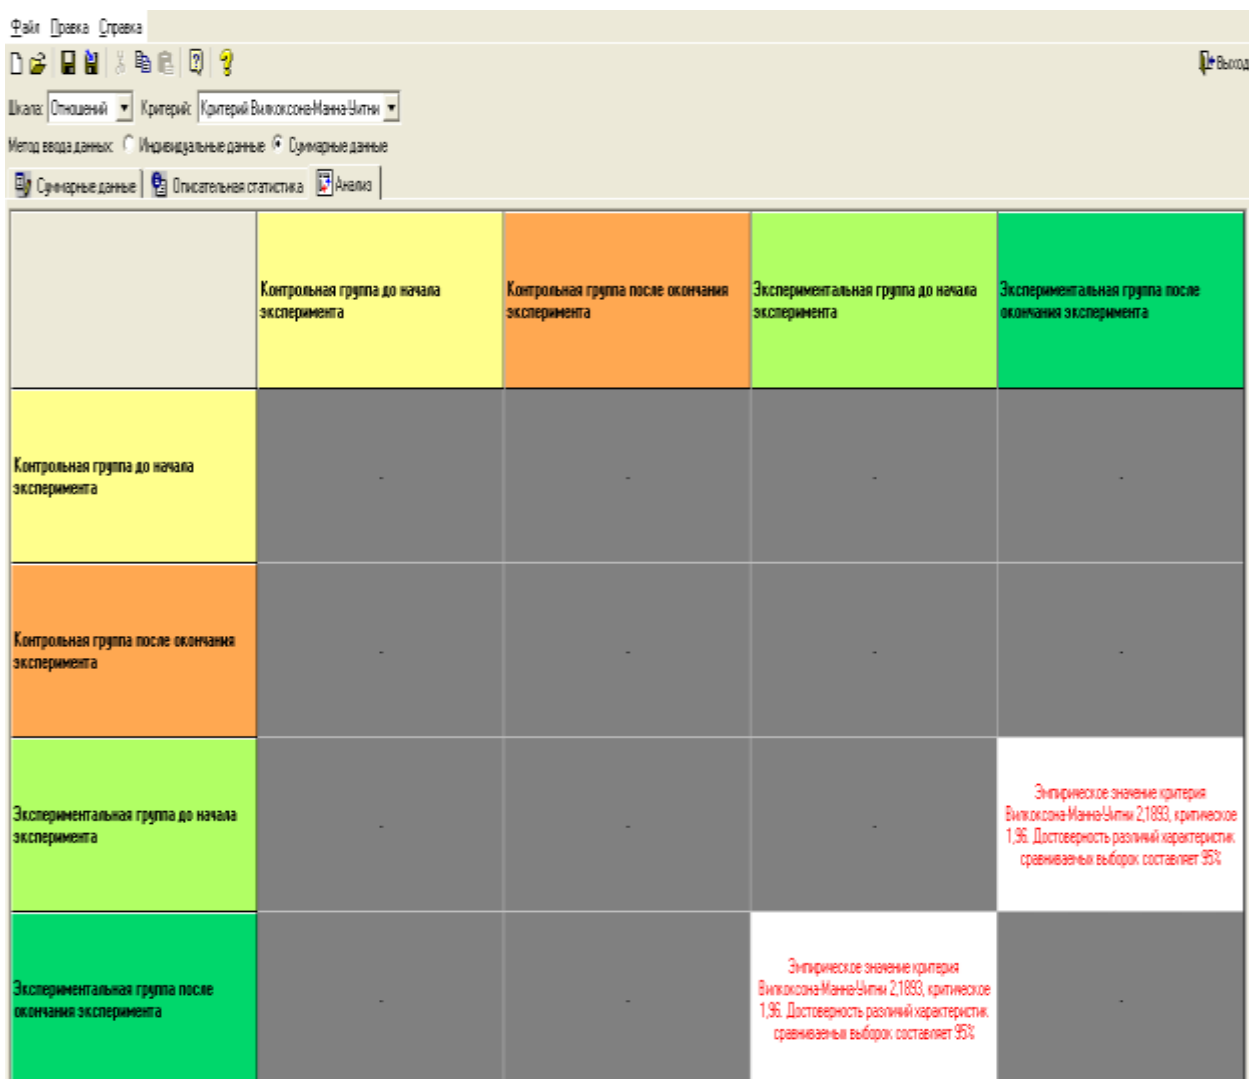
Файл Правка Справка

Выход

Шкала: Отношений Критерий: Критерий Вилкоксона-Манна-Уитни

Метод ввода данных: Индивидуальные данные Суммарные данные

Суммарные данные | Описательная статистика | Анализ

| | Контрольная группа до начала эксперимента | Контрольная группа после окончания эксперимента | Экспериментальная группа до начала эксперимента | Экспериментальная группа после окончания эксперимента |
|---|---|---|---|---|
| Контрольная группа до начала эксперимента | - | - | - | - |
| Контрольная группа после окончания эксперимента | - | - | - | - |
| Экспериментальная группа до начала эксперимента | - | - | - | Эмпирическое значение критерия Вилкоксона-Манна-Уитни 2,1893, критическое 1,96. Достоверность различий характеристик сравниваемых выборок составляет 95% |
| Экспериментальная группа после окончания эксперимента | - | - | Эмпирическое значение критерия Вилкоксона-Манна-Уитни 2,1893, критическое 1,96. Достоверность различий характеристик сравниваемых выборок составляет 95% | - |